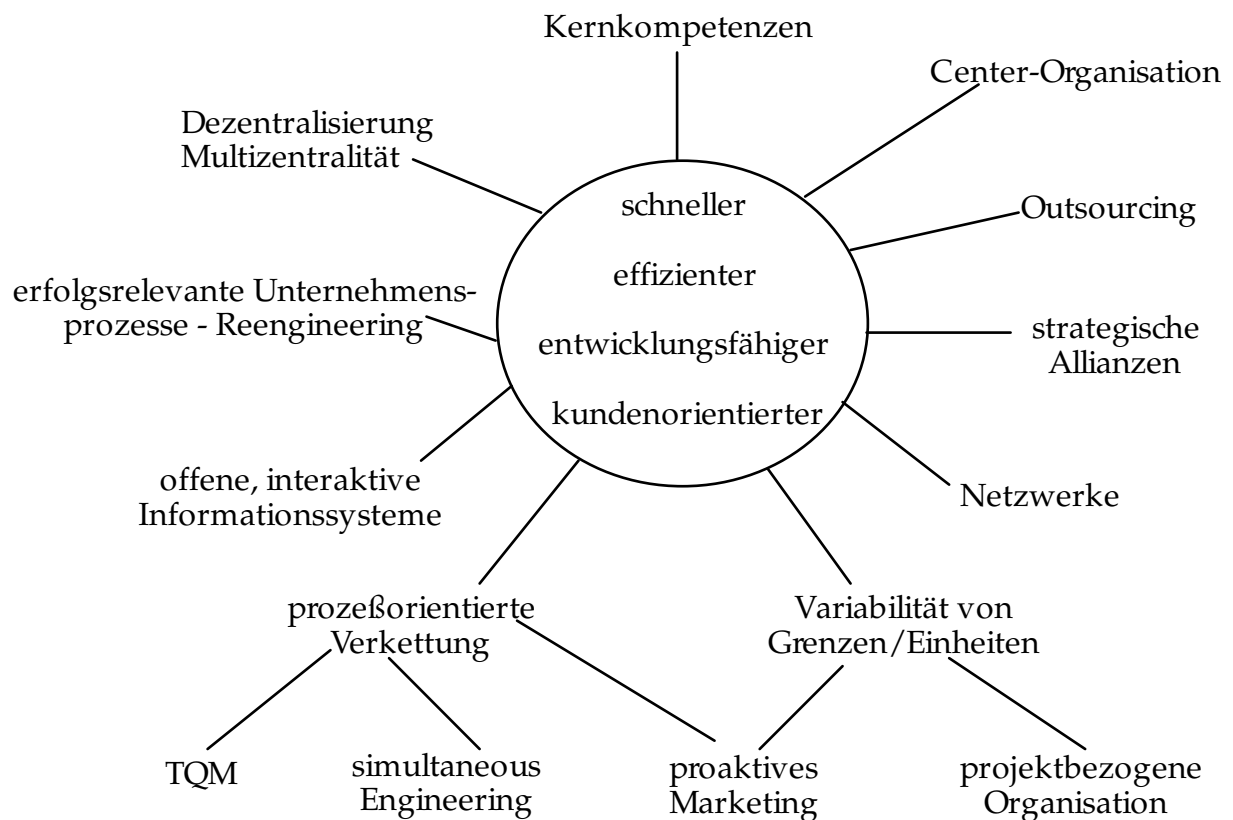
Kernkompetenzen

Center-Organisation

Dezentralisierung
Multizentralität

schneller

effizienter

entwicklungsfähiger

kundenorientierter

Outsourcing

erfolgsrelevante Unternehmensprozesse - Reengineering

strategische
Allianzen

offene, interaktive
Informationssysteme

Netzwerke

prozeßorientierte
Verkettung

Variabilität von
Grenzen/Einheiten

TQM

simultaneous
Engineering

proaktives
Marketing

projektbezogene
Organisation